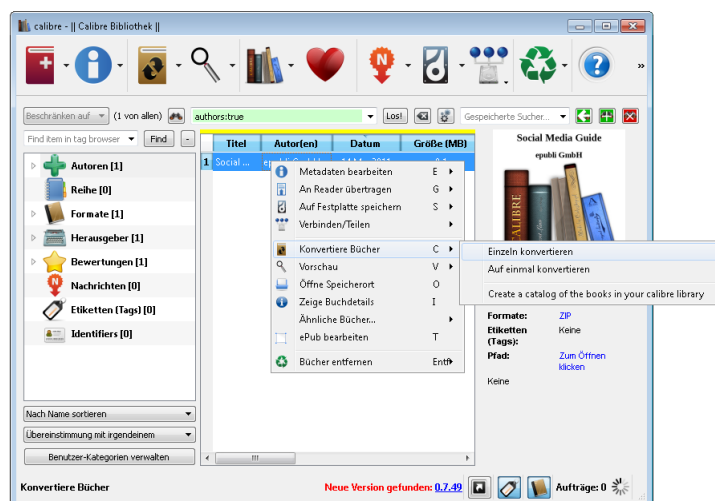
calibre - || Calibre Bibliothek ||

Beschränken auf (1 von allen) authors:true Los! Gespeicherte Sucher...

Find item in tag browser Find -

Autoren [1]
Reihe [0]
Formate [1]
Herausgeber [1]
Bewertungen [1]
Nachrichten [0]
Etiketten (Tags) [0]
Identifiers [0]

| | Titel | Autor(en) | Datum | Größe (MB) |
|---|---|---|---|---|
| 1 | Social ... | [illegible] | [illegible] | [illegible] |

Metadaten bearbeiten E
An Reader übertragen G
Auf Festplatte speichern S
Verbinden/Teilen
Konvertiere Bücher C
Vorschau V
Öffne Speicherort O
Zeige Buchdetails I
Ähnliche Bücher...
ePub bearbeiten T
Bücher entfernen Entf

Einzeln konvertieren
Auf einmal konvertieren
Create a catalog of the books in your calibre library

Social Media Guide
epubli GmbH
CALIBRE

Formate: ZIP
Etiketten (Tags): Keine
Pfad: Zum Öffnen klicken
Keine

Nach Name sortieren
Übereinstimmung mit irgendeinem
Benutzer-Kategorien verwalten

Konvertiere Bücher
Neue Version gefunden: 0.7.49
Aufträge: 0